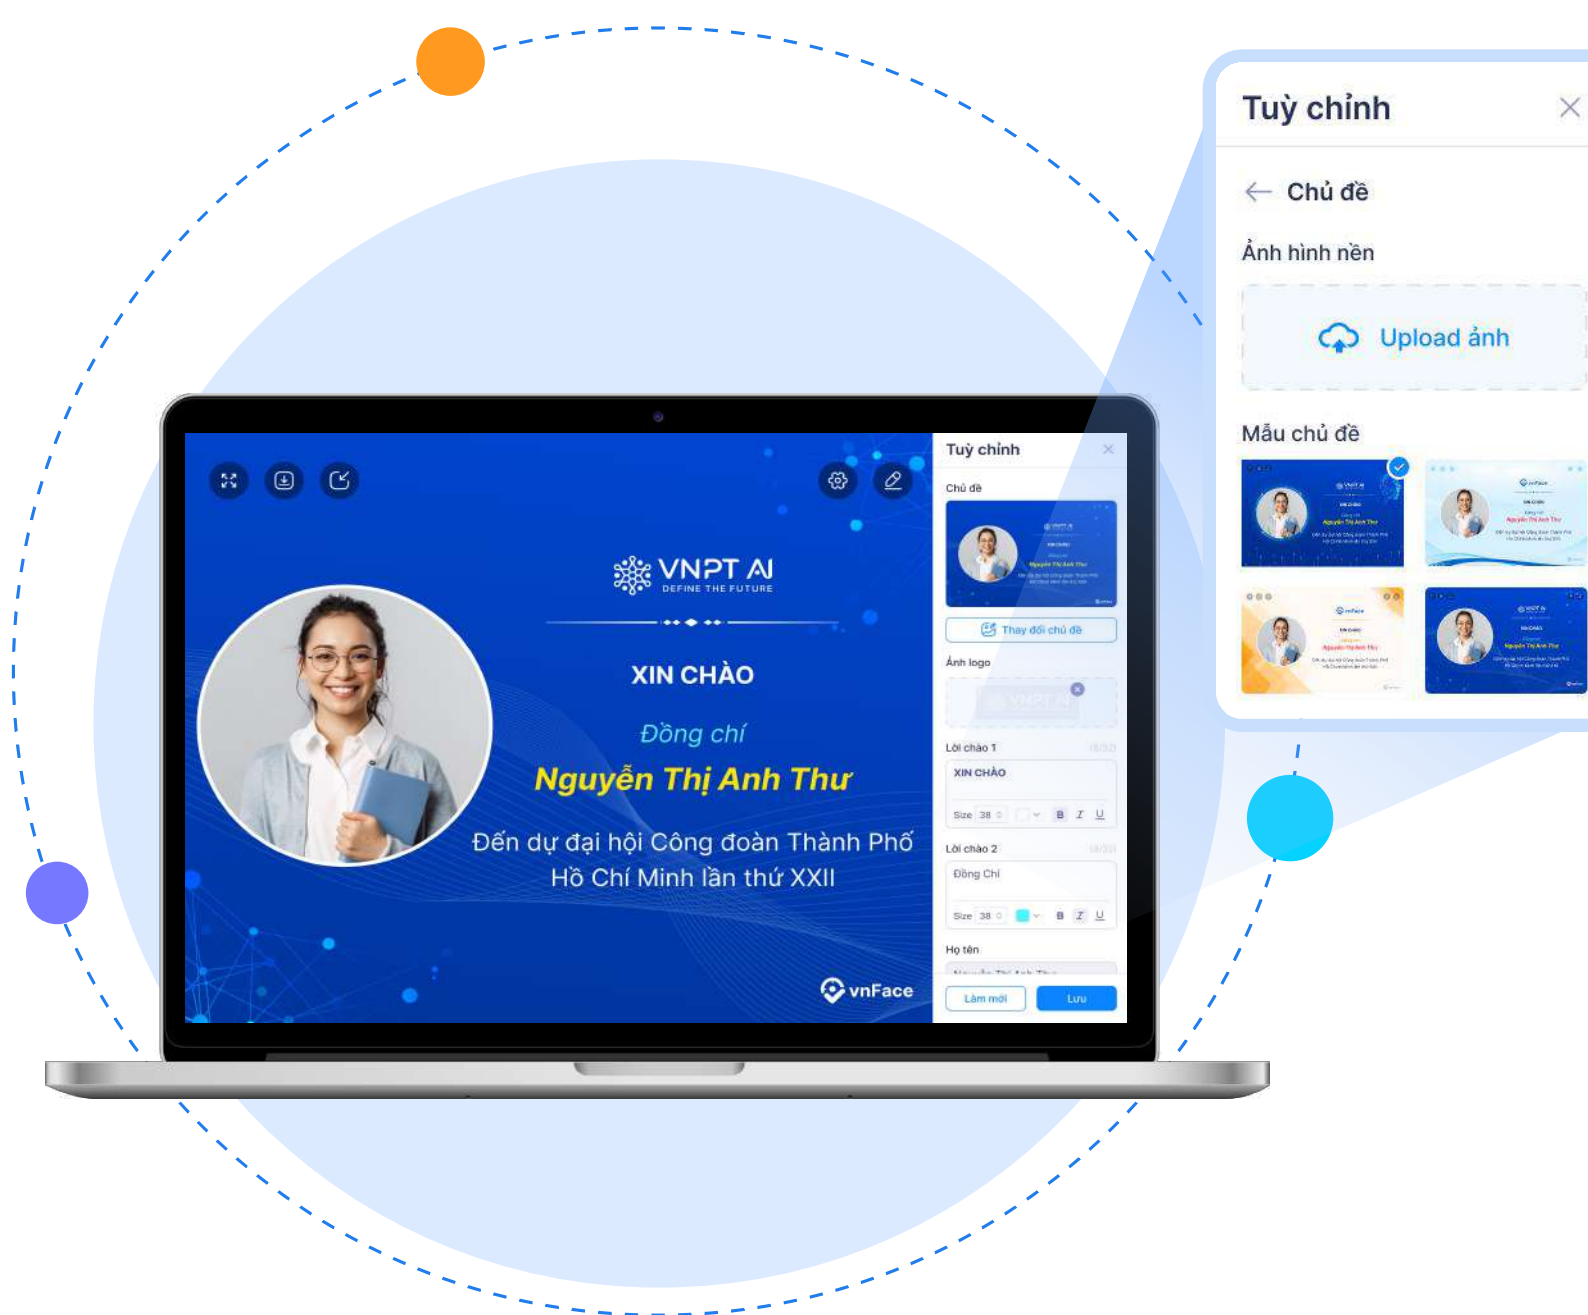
Tuỳ chỉnh

Chủ đề

Ảnh hình nền

Upload ảnh

Mẫu chủ đề

VNPT AI
DEFINE THE FUTURE

XIN CHÀO

Đồng chí

Nguyễn Thị Anh Thư

Đến dự đại hội Công đoàn Thành Phố Hồ Chí Minh lần thứ XXII

vnFace

Tuỳ chỉnh

Chủ đề

Thay đổi chủ đề

Ảnh logo

Lời chào 1

XIN CHÀO

Size 38 B I U

Lời chào 2

Đồng Chí

Size 38 B I U

Họ tên

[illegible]

Làm mới

Lưu